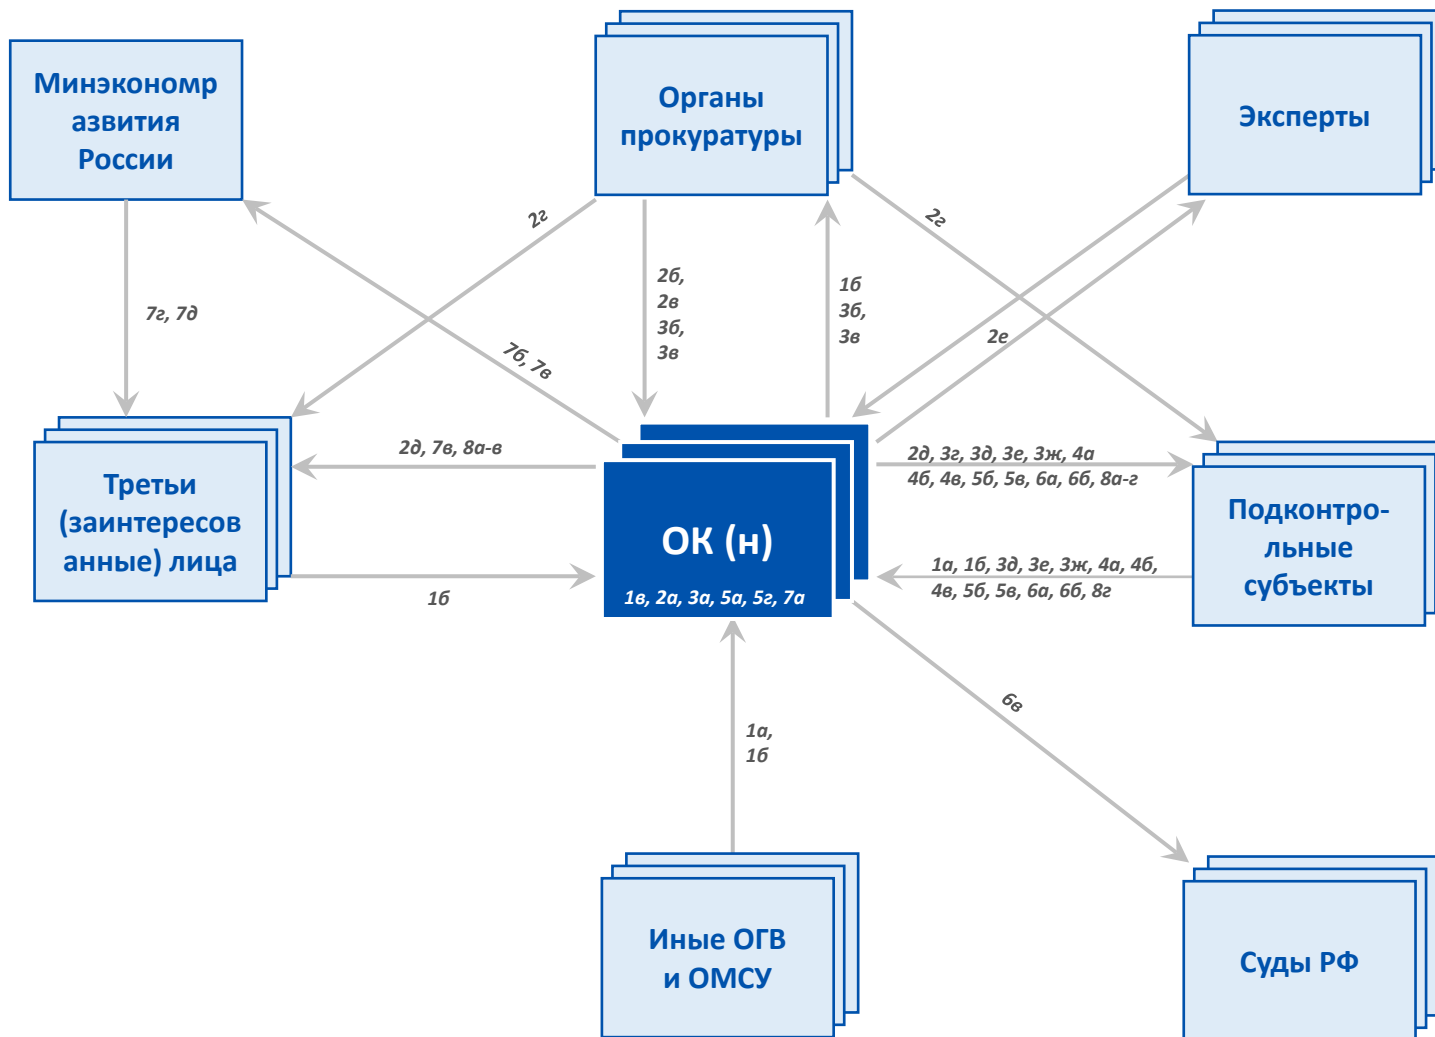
Минэкономразвития России

Органы прокуратуры

Эксперты

2г

2г

7г, 7д

2б, 2в 3б, 3в

1б 3б, 3в

2е

7б, 7в

Третьи (заинтересованные) лица

2д, 7в, 8а-в

ОК (н)

1в, 2а, 3а, 5а, 5г, 7а

2д, 3г, 3д, 3е, 3ж, 4а 4б, 4в, 5б, 5в, 6а, 6б, 8а-г

Подконтрольные субъекты

1а, 1б, 3д, 3е, 3ж, 4а, 4б, 4в, 5б, 5в, 6а, 6б, 8г

1б

6в

1а, 1б

Иные ОГВ и ОМСУ

Суды РФ